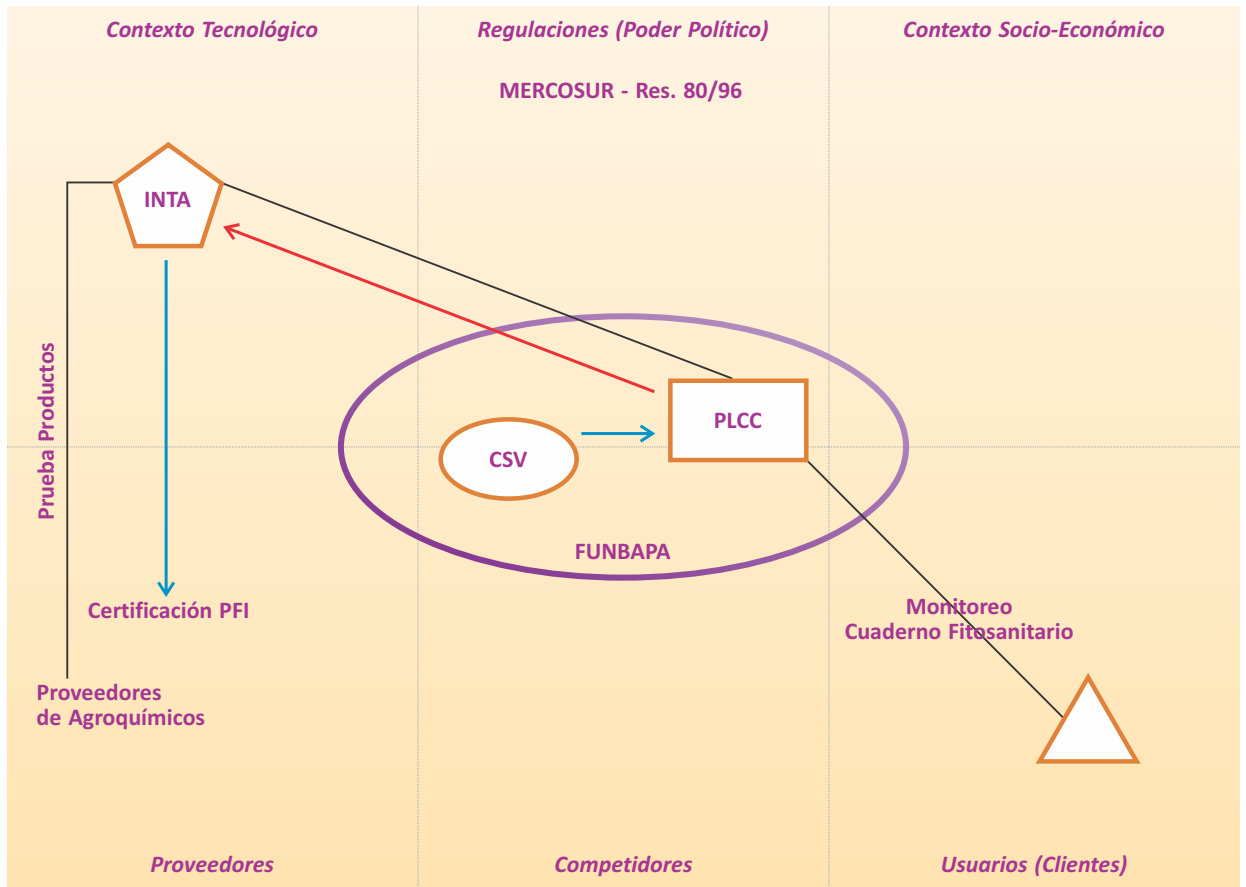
Contexto Tecnológico

Regulaciones (Poder Político)

Contexto Socio-Económico

MERCOSUR - Res. 80/96

INTA

Prueba Productos

CSV

PLCC

FUNBAPA

Certificación PFI

Monitoreo
Cuaderno Fitosanitario

Proveedores
de Agroquímicos

Proveedores

Competidores

Usuarios (Clientes)